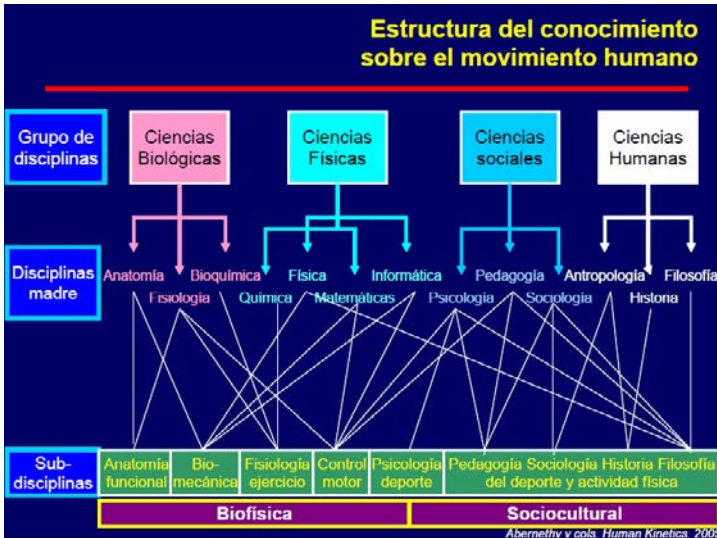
Estructura del conocimiento sobre el movimiento humano

Grupo de disciplinas

Ciencias Biológicas

Ciencias Físicas

Ciencias sociales

Ciencias Humanas

Disciplinas madre

Anatomía Bioquímica
Fisiología

Física Informática
Química Matemáticas

Pedagogía
Psicología Sociología

Antropología Filosofía
Historia

Sub-disciplinas

Anatomía funcional

Bio-mecánica

Fisiología ejercicio

Control motor

Psicología deporte

Pedagogía Sociología Historia Filosofía del deporte y actividad física

Biofísica

Sociocultural

Abernethy y cols. Human Kinetics. 200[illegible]